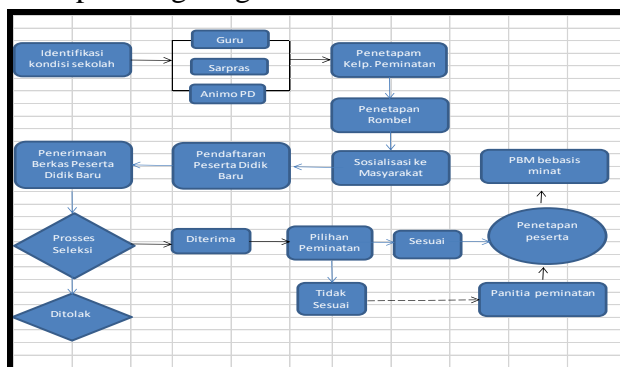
Identifikasi kondisi sekolah

Guru

Sarpras

Animo PD

Penetapam Kelp. Peminatan

Penetapan Rombel

Sosialisasi ke Masyarakat

Pendaftaran Peserta Didik Baru

Penerimaan Berkas Peserta Didik Baru

PBM bebasis minat

Prosses Seleksi

Diterima

Pilihan Peminatan

Sesuai

Penetapan peserta

Tidak Sesuai

Panitia peminatan

Ditolak